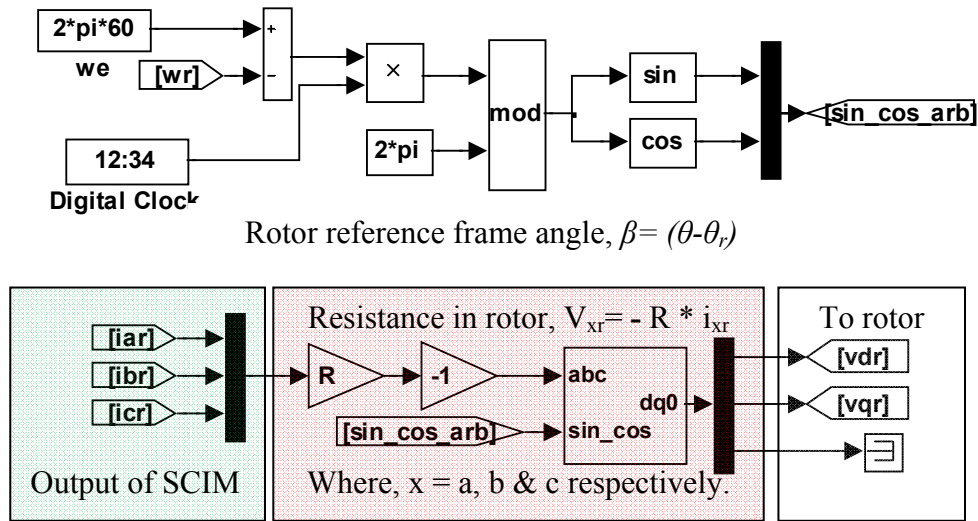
2*pi*60

we

[wr]

+

-

×

12:34

Digital Clock

2*pi

mod

sin

cos

[sin_cos_arb]

Rotor reference frame angle, $\beta= (\theta-\theta_r)$

[iar]

[ibr]

[icr]

Output of SCIM

Resistance in rotor, $V_{xr}= - R * i_{xr}$

R

-1

abc

dq0

[sin_cos_arb]

sin_cos

Where, x = a, b & c respectively.

To rotor

[vdr]

[vqr]